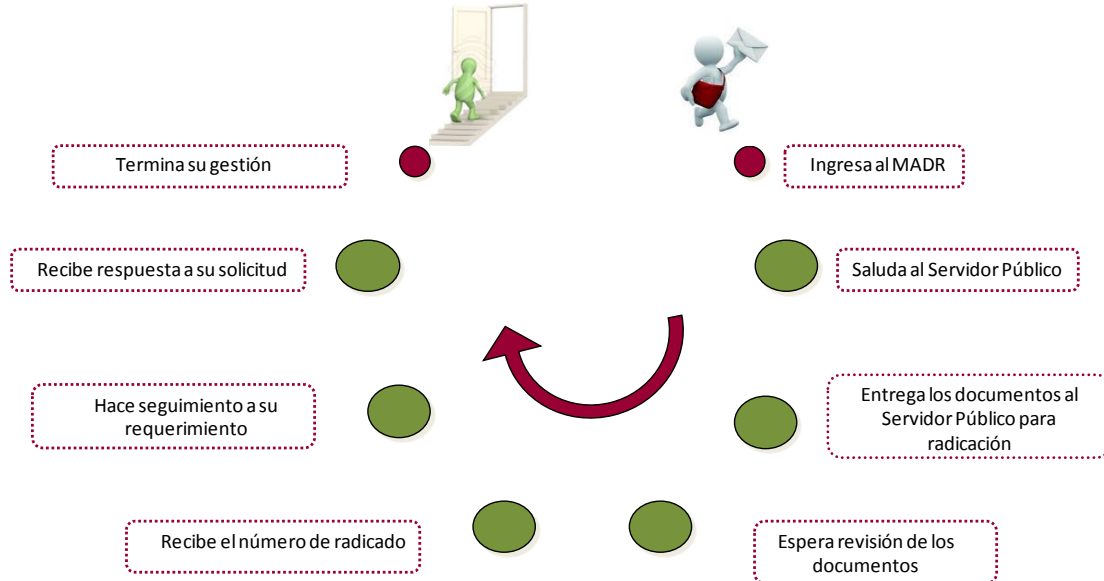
Ingresa al MADR

Saluda al Servidor Público

Entrega los documentos al Servidor Público para radicación

Espera revisión de los documentos

Recibe el número de radicado

Hace seguimiento a su requerimiento

Recibe respuesta a su solicitud

Termina su gestión